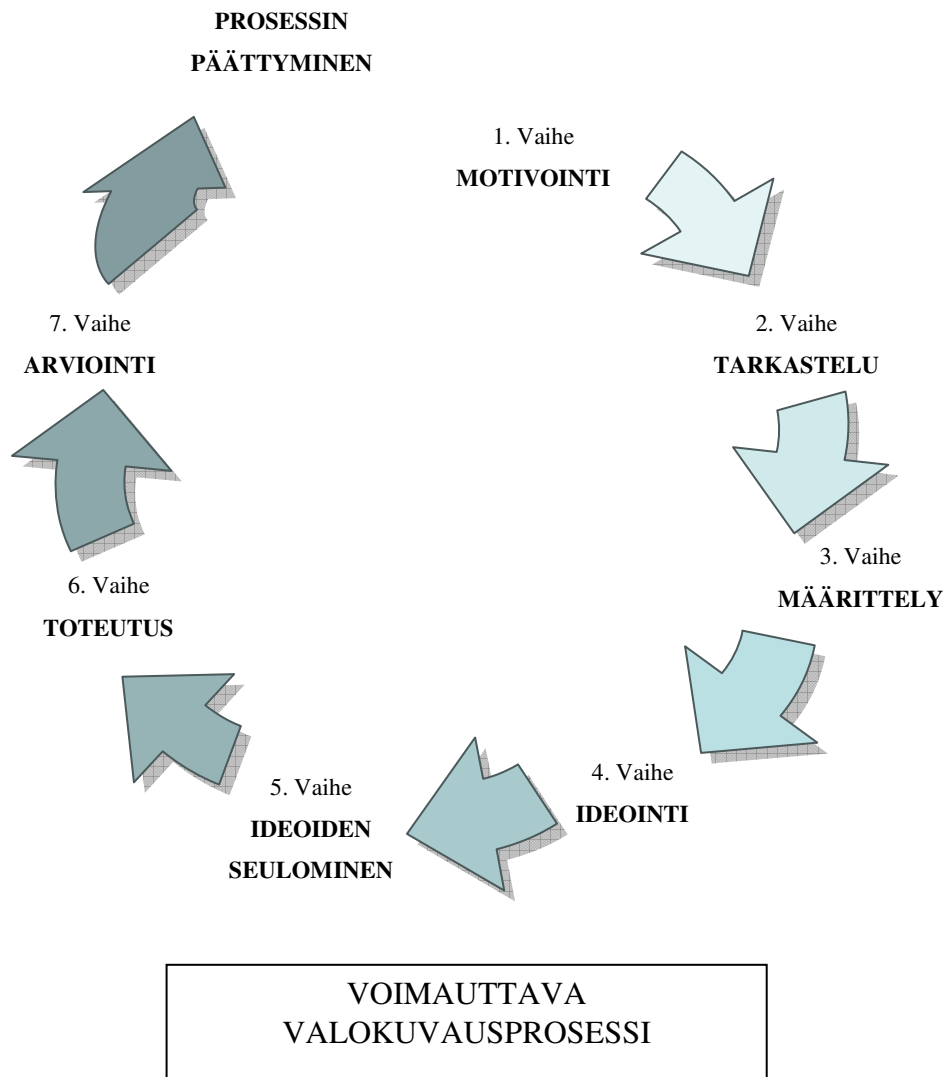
PROSESSIN PÄÄTTYMINEN

1. Vaihe
MOTIVOINTI

2. Vaihe
TARKASTELU

3. Vaihe
MÄÄRITTELY

4. Vaihe
IDEOINTI

5. Vaihe
IDEOIDEN SEULOMINEN

6. Vaihe
TOTEUTUS

7. Vaihe
ARVIOINTI

VOIMAUTTAVA VALOKUVAUSPROSESSI